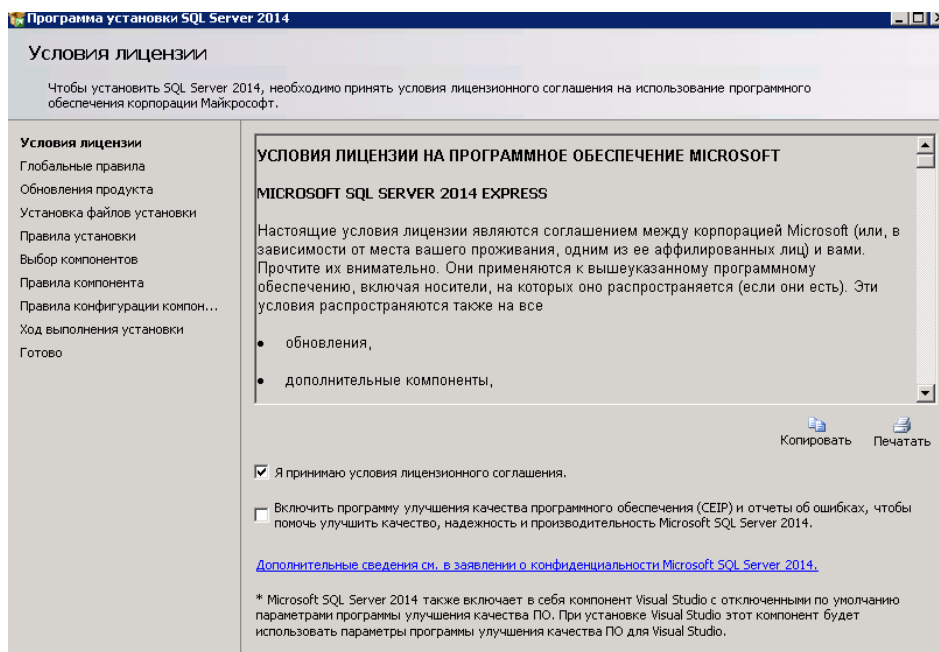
Программа установки SQL Server 2014

Условия лицензии

Чтобы установить SQL Server 2014, необходимо принять условия лицензионного соглашения на использование программного обеспечения корпорации Майкрософт.

Условия лицензии
Глобальные правила
Обновления продукта
Установка файлов установки
Правила установки
Выбор компонентов
Правила компонента
Правила конфигурации компон...
Ход выполнения установки
Готово

УСЛОВИЯ ЛИЦЕНЗИИ НА ПРОГРАММНОЕ ОБЕСПЕЧЕНИЕ MICROSOFT

MICROSOFT SQL SERVER 2014 EXPRESS

Настоящие условия лицензии являются соглашением между корпорацией Microsoft (или, в зависимости от места вашего проживания, одним из ее аффилированных лиц) и вами. Прочтите их внимательно. Они применяются к вышеуказанному программному обеспечению, включая носители, на которых оно распространяется (если они есть). Эти условия распространяются также на все

• обновления,

• дополнительные компоненты,

Копировать Печатать

☑ Я принимаю условия лицензионного соглашения.

☐ Включить программу улучшения качества программного обеспечения (CEIP) и отчеты об ошибках, чтобы помочь улучшить качество, надежность и производительность Microsoft SQL Server 2014.

Дополнительные сведения см. в заявлении о конфиденциальности Microsoft SQL Server 2014.

* Microsoft SQL Server 2014 также включает в себя компонент Visual Studio с отключенными по умолчанию параметрами программы улучшения качества ПО. При установке Visual Studio этот компонент будет использовать параметры программы улучшения качества ПО для Visual Studio.